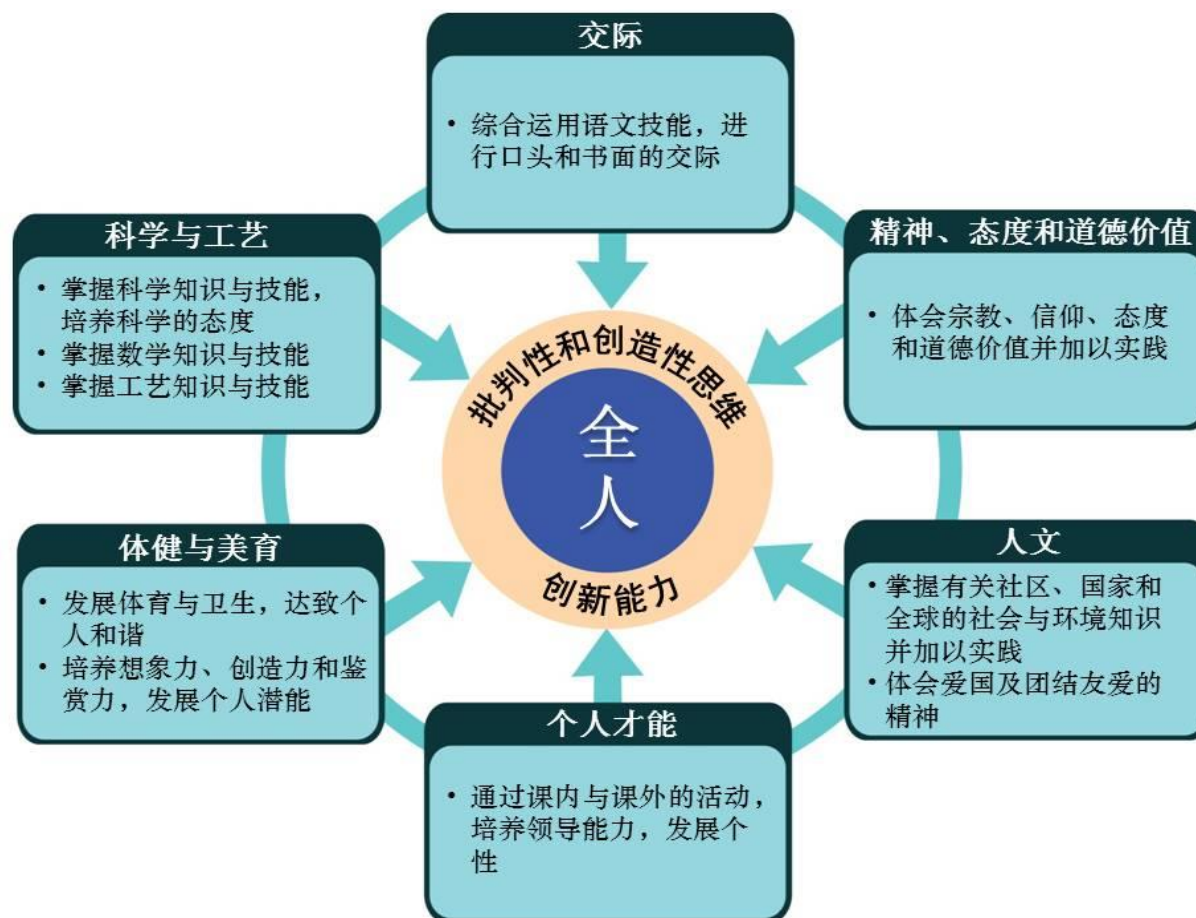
交际

• 综合运用语文技能，进行口头和书面的交际

科学与工艺

• 掌握科学知识与技能，培养科学的态度
• 掌握数学知识与技能
• 掌握工艺知识与技能

精神、态度和道德价值

• 体会宗教、信仰、态度和道德价值并加以实践

批判性和创造性思维

全人

创新能力

体健与美育

• 发展体育与卫生，达致个人和谐
• 培养想象力、创造力和鉴赏力，发展个人潜能

人文

• 掌握有关社区、国家和全球的社会与环境知识并加以实践
• 体会爱国及团结友爱的精神

个人才能

• 通过课内与课外的活动，培养领导能力，发展个性